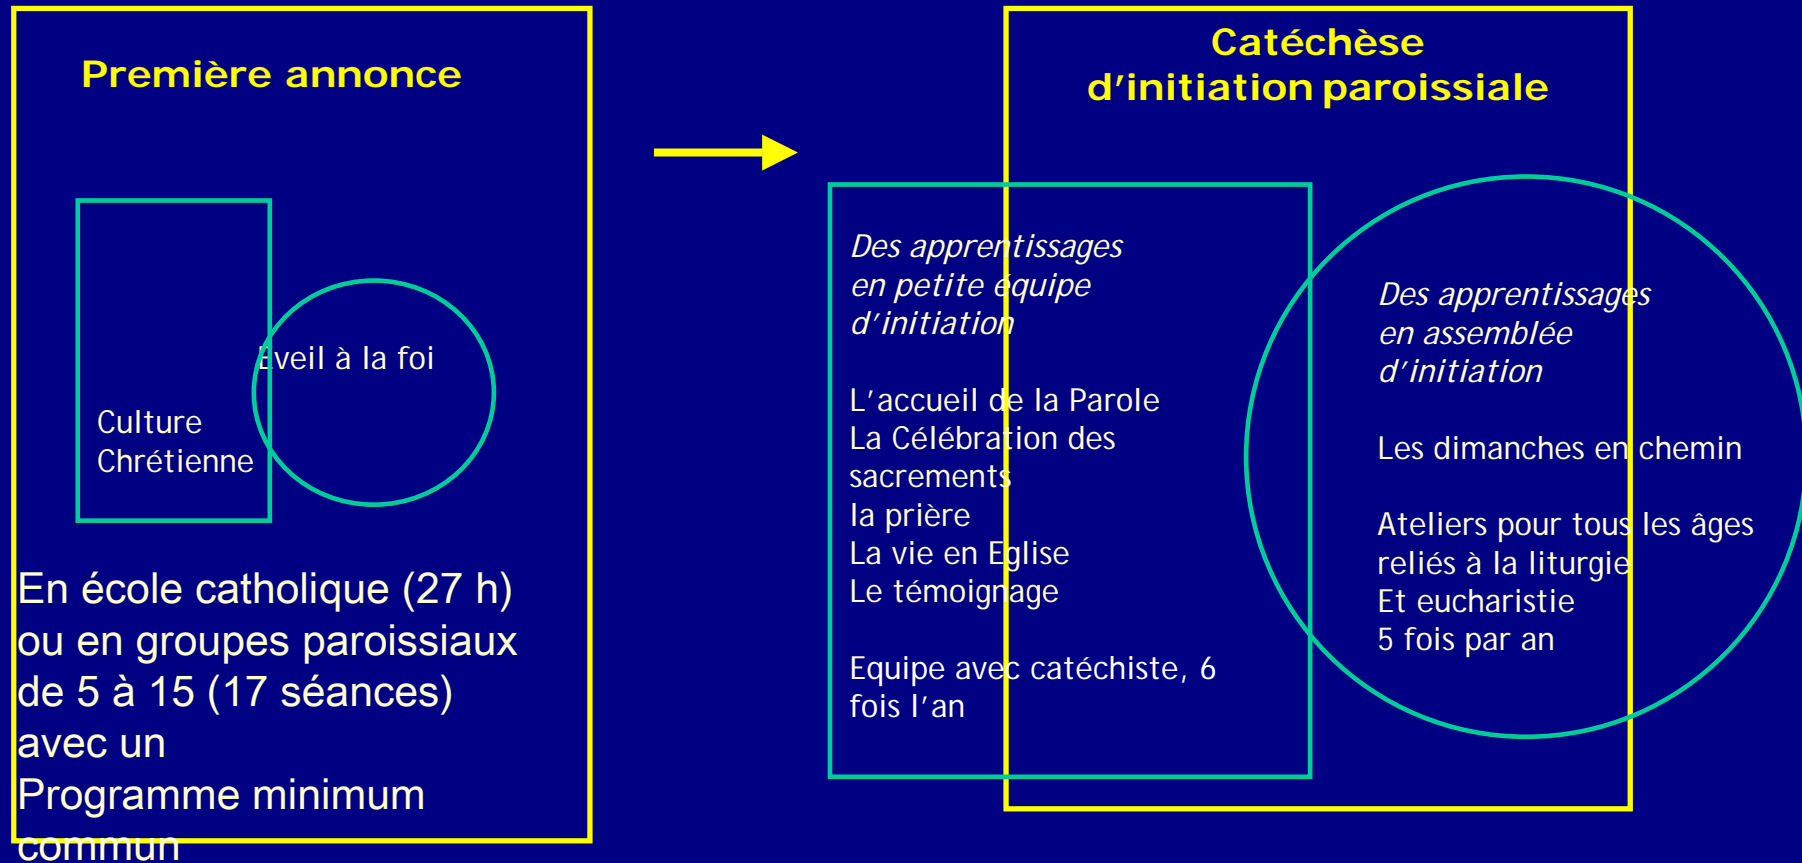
Première annonce

Eveil à la foi

Culture Chrétienne

En école catholique (27 h) ou en groupes paroissiaux de 5 à 15 (17 séances) avec un Programme minimum commun

Catéchèse d'initiation paroissiale

*Des apprentissages en petite équipe d'initiation*

L'accueil de la Parole
La Célébration des sacrements
la prière
La vie en Eglise
Le témoignage

Equipe avec catéchiste, 6 fois l'an

*Des apprentissages en assemblée d'initiation*

Les dimanches en chemin

Ateliers pour tous les âges reliés à la liturgie
Et eucharistie
5 fois par an